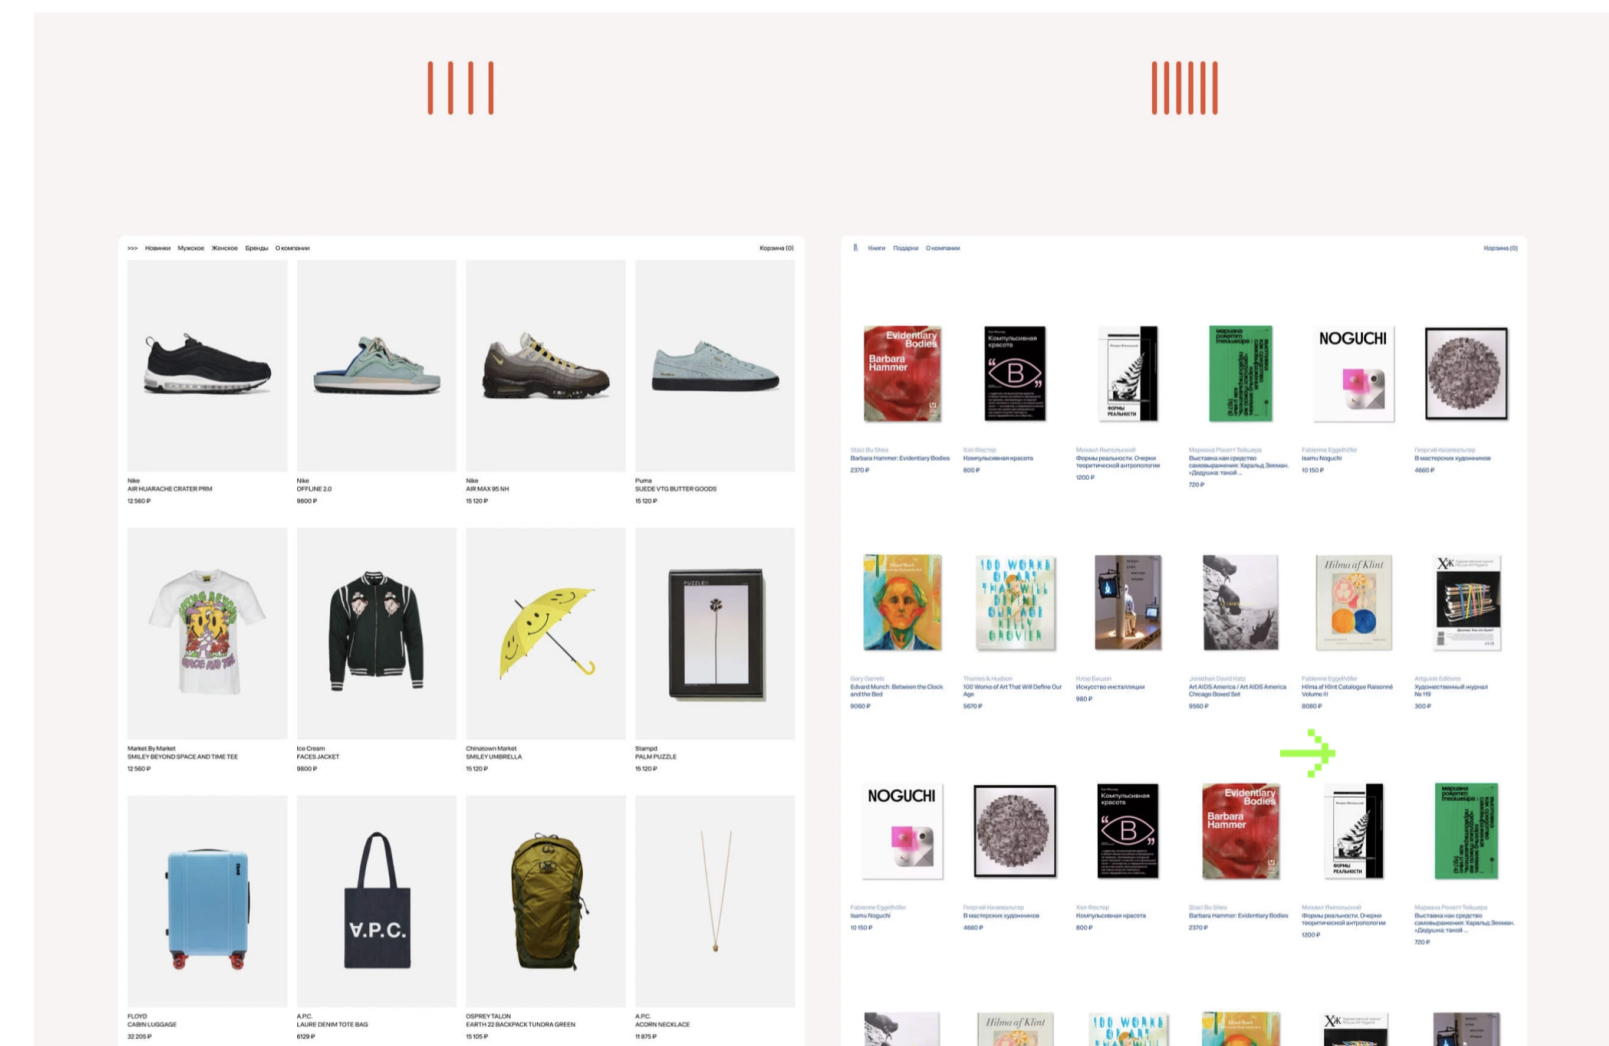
>>> Новинки Мужское Женское Бренды О компании

Корзина (0)

Nike
AIR HUARACHE CRATER PRM
12 560 ₽

Nike
OFFLINE 2.0
9600 ₽

Nike
AIR MAX 95 NH
15 120 ₽

Puma
SUEDE VTG BUTTER GOODS
15 120 ₽

Market By Market
SMILEY BEYOND SPACE AND TIME TEE
12 560 ₽

Ice Cream
FACES JACKET
9800 ₽

Chinatown Market
SMILEY UMBRELLA
15 120 ₽

Stampd
PALM PUZZLE
15 120 ₽

FLOYD
CABIN LUGGAGE
32 205 ₽

A.P.C.
LAURE DENIM TOTE BAG
6129 ₽

OSPREY TALON
EARTH 22 BACKPACK TUNDRA GREEN
15 105 ₽

A.P.C.
ACORN NECKLACE
11 875 ₽

Книги Подарки О компании

Корзина (0)

Evidentiary Bodies Barbara Hammer

Компульсивная красота

NOGUCHI

Barbara Hammer: Evidentiary Bodies
2370 ₽

Компульсивная красота
800 ₽

Формы реальности. Очерки теоретической антропологии
1200 ₽

Выставка как средство самовыражения: Харальд Зееман. «Дедушка: такой ...
720 ₽

Isamu Noguchi
10 150 ₽

В мастерских художников
4660 ₽

Edvard Munch: Between the Clock and the Bed
9060 ₽

100 Works of Art That Will Define Our Age
5670 ₽

Искусство инсталляции
980 ₽

Art AIDS America / Art AIDS America Chicago Boxed Set
9560 ₽

Hilma af Klint Catalogue Raisonné Volume II
8080 ₽

Художественный журнал № 119
300 ₽

Hilma af Klint

NOGUCHI

Isamu Noguchi
10 150 ₽

В мастерских художников
4660 ₽

Компульсивная красота
800 ₽

Barbara Hammer: Evidentiary Bodies
2370 ₽

Формы реальности. Очерки теоретической антропологии
1200 ₽

Выставка как средство самовыражения: Харальд Зееман. «Дедушка: такой ...
720 ₽

Hilma af Klint